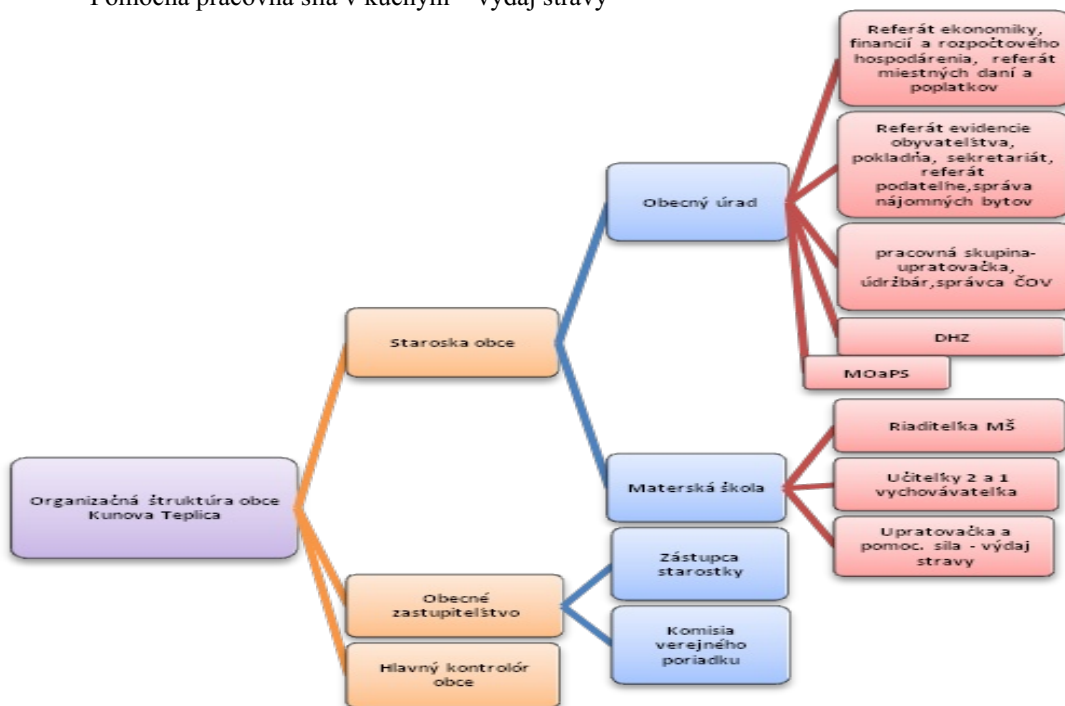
Pomocná pracovná sila v kuchyni – výdaj stravy

Organizačná štruktúra obce Kunova Teplica

Staroska obce

Obecný úrad

Referát ekonomiky, financií a rozpočtového hospodárenia, referát miestných daní a poplatkov

Referát evidencie obyvateľstva, pokladňa, sekretariát, referát podateľne,správa nájomných bytov

pracovná skupina-upratovačka, údržbár,správca ČOV

DHZ

MOaPS

Materská škola

Riaditeľka MŠ

Učiteľky 2 a 1 vychovávateľka

Upratovačka a pomoc. sila - výdaj stravy

Obecné zastupiteľstvo

Zástupca starostky

Komisia verejného poriadku

Hlavný kontrolór obce